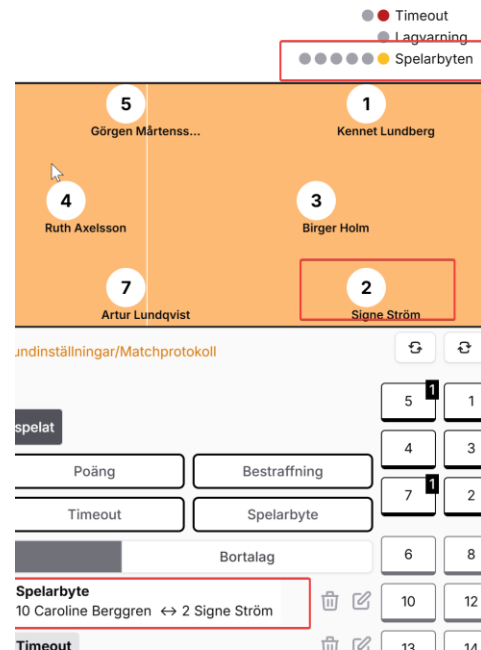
Timeout
Lagvarning
Spelarbyten

5
Görgen Mårtenss...
1
Kennet Lundberg
4
Ruth Axelsson
3
Birger Holm
7
Artur Lundqvist
2
Signe Ström

undinställningar/Matchprotokoll

spelat

Poäng
Bestraffning
Timeout
Spelarbyte

Bortalag

Spelarbyte
10 Caroline Berggren ↔ 2 Signe Ström

Timeout

| 5 1 | 1 |
|---|---|
| 4 | 3 |
| 7 1 | 2 |
| 6 | 8 |
| 10 | 12 |
| 13 | 14 |